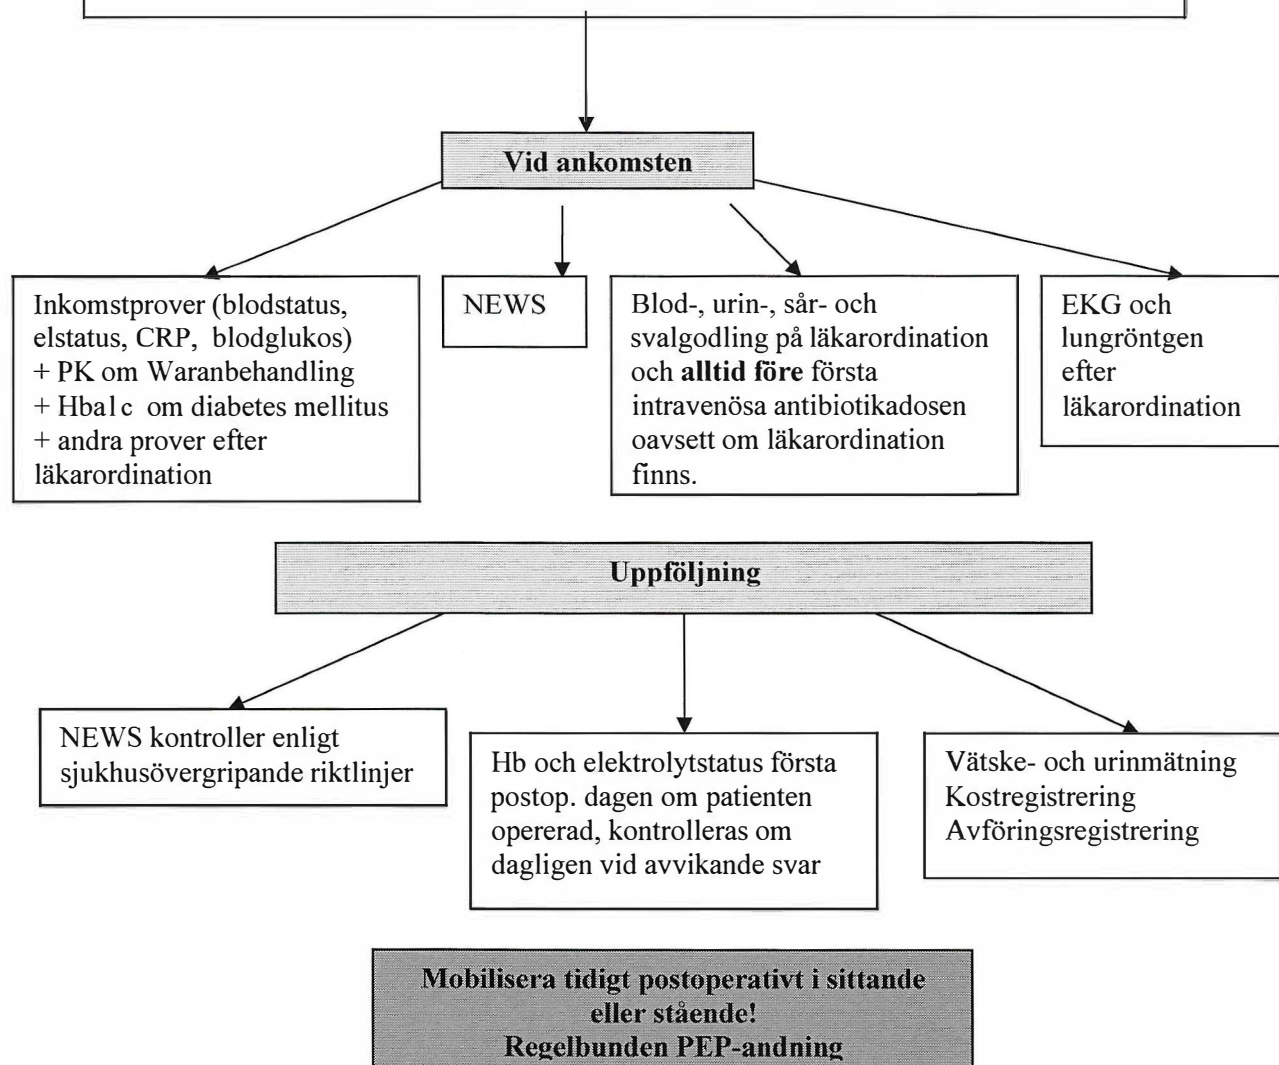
Vid ankomsten

Inkomstprover (blodstatus, elstatus, CRP, blodglukos)
+ PK om Waranbehandling
+ Hba1c om diabetes mellitus
+ andra prover efter läkarordination

NEWS

Blod-, urin-, sår- och svalgodling på läkarordination och **alltid före** första intravenösa antibiotikadosen oavsett om läkarordination finns.

EKG och lungröntgen efter läkarordination

Uppföljning

NEWS kontroller enligt sjukhusövergripande riktlinjer

Hb och elektrolytstatus första postop. dagen om patienten opererad, kontrolleras om dagligen vid avvikande svar

Vätske- och urinmätning
Kostregistrering
Avföringsregistrering

Mobilisera tidigt postoperativt i sittande eller stående!
Regelbunden PEP-andning